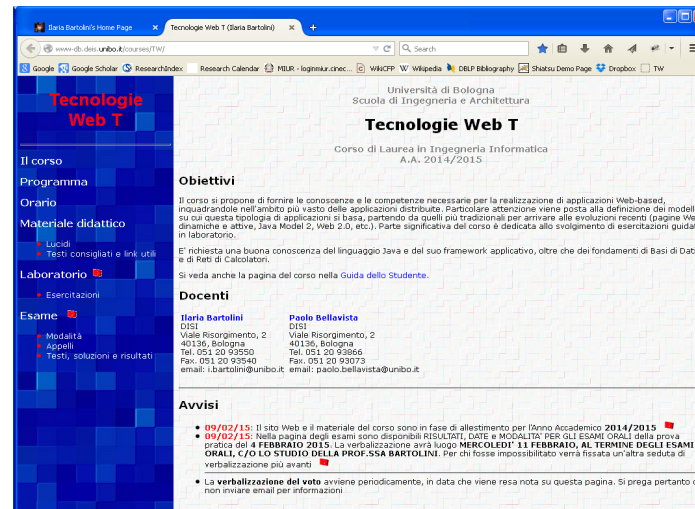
Ilaria Bartolini's Home Page | Tecnologie Web T (Ilaria Bartolini)

www-db.deis.unibo.it/courses/TW/

Search

Google | Google Scholar | ResearchIndex | Research Calendar | MIUR - loginmiur.cinec... | WikiCFP | Wikipedia | DBLP Bibliography | Shiatsu Demo Page | Dropbox | TW

Tecnologie Web T

Il corso

Programma

Orario

Materiale didattico

Lucidi

Testi consigliati e link utili

Laboratorio

Esercitazioni

Esame

Modalità

Appelli

Testi, soluzioni e risultati

Università di Bologna
Scuola di Ingegneria e Architettura

Tecnologie Web T

Corso di Laurea in Ingegneria Informatica
A.A. 2014/2015

Obiettivi

Il corso si propone di fornire le conoscenze e le competenze necessarie per la realizzazione di applicazioni Web-based, inquadrandole nell'ambito più vasto delle applicazioni distribuite. Particolare attenzione viene posta alla definizione dei modell su cui questa tipologia di applicazioni si basa, partendo da quelli più tradizionali per arrivare alle evoluzioni recenti (pagine We dinamiche e attive, Java Model 2, Web 2.0, etc.). Parte significativa del corso è dedicata allo svolgimento di esercitazioni guidat in laboratorio.

E' richiesta una buona conoscenza del linguaggio Java e del suo framework applicativo, oltre che dei fondamenti di Basi di Dat e di Reti di Calcolatori.

Si veda anche la pagina del corso nella Guida dello Studente.

Docenti

Ilaria Bartolini
DISI
Viale Risorgimento, 2
40136, Bologna
Tel. 051 20 93550
Fax. 051 20 93540
email: i.bartolini@unibo.it

Paolo Bellavista
DISI
Viale Risorgimento, 2
40136, Bologna
Tel. 051 20 93866
Fax. 051 20 93073
email: paolo.bellavista@unibo.it

Avvisi

09/02/15: Il sito Web e il materiale del corso sono in fase di allestimento per l'Anno Accademico 2014/2015

09/02/15: Nella pagina degli esami sono disponibili RISULTATI, DATE e MODALITA' PER GLI ESAMI ORALI della prova pratica del 4 FEBBRAIO 2015. La verbalizzazione avrà luogo MERCOLEDI' 11 FEBBRAIO, AL TERMINE DEGLI ESAMI ORALI, C/O LO STUDIO DELLA PROF.SSA BARTOLINI. Per chi fosse impossibilitato verrà fissata un'altra seduta di verbalizzazione più avanti

La verbalizzazione del voto avviene periodicamente, in data che viene resa nota su questa pagina. Si prega pertanto d non inviare email per informazioni